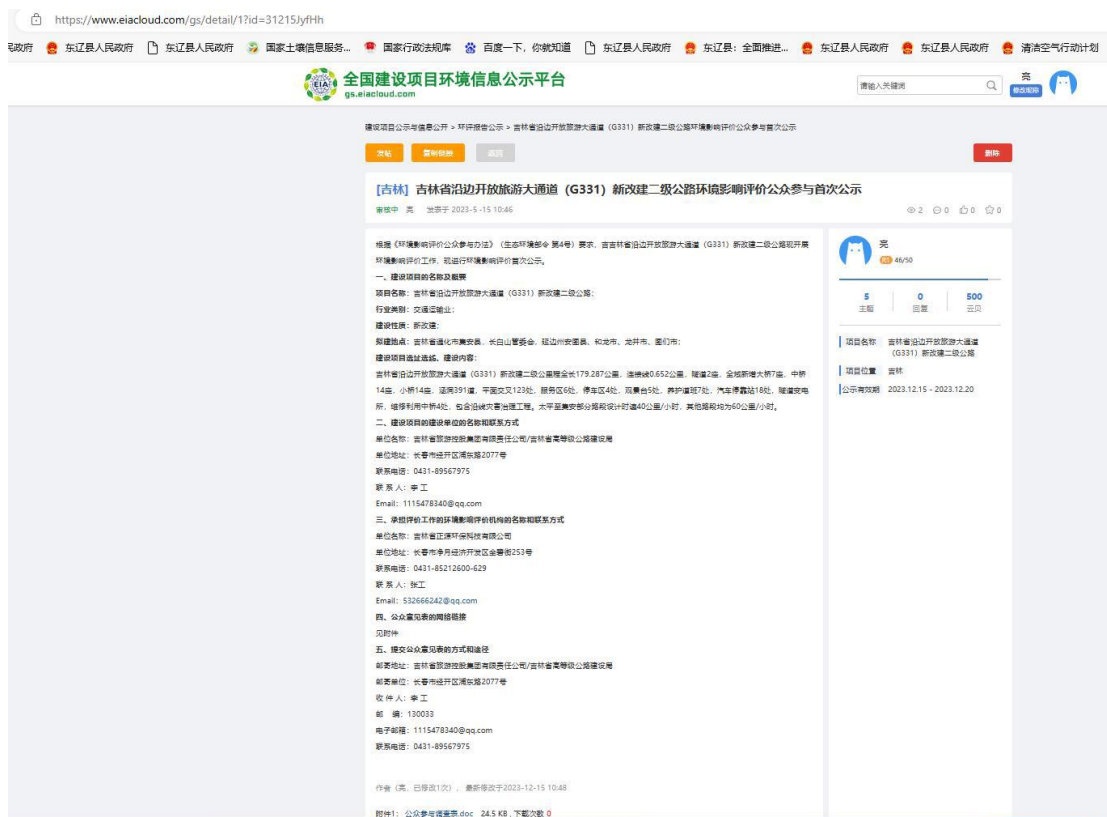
https://www.eiacloud.com/gs/detail/1?id=31215JyfHh

民政府 东辽县人民政府 东辽县人民政府 国家土壤信息服务... 国家行政法规库 百度一下，你就知道 东辽县人民政府 东辽县：全面推进... 东辽县人民政府 东辽县人民政府 清洁空气行动计划

EIA 全国建设项目环境信息公示平台
gs.eiacloud.com

请输入关键词

亮
修改密码

建设项目公示与信息公开 > 环评报告公示 > 吉林省沿边开放旅游大通道（G331）新改建二级公路环境影响评价公众参与首次公示

发帖 复制链接 返回 删除

[吉林] 吉林省沿边开放旅游大通道（G331）新改建二级公路环境影响评价公众参与首次公示

审核中 亮 发表于 2023-5 -15 10:46

2 0 0 0

根据《环境影响评价公众参与办法》（生态环境部令 第4号）要求，吉林省沿边开放旅游大通道（G331）新改建二级公路现开展环境影响评价工作，现进行环境影响评价首次公示。

一、建设项目的名称及概要

项目名称：吉林省沿边开放旅游大通道（G331）新改建二级公路；

行业类别：交通运输业；

建设性质：新改建；

建设地点：吉林省通化市集安县，长白山管委会，延边州安图县，和龙市，龙井市，图们市；

建设项目选址选线、建设内容：

吉林省沿边开放旅游大通道（G331）新改建二级公路里程全长179.287公里，连接线0.652公里，隧道2座，全线新增大桥7座，中桥14座，小桥14座，涵洞391道，平面交叉123处，服务区6处，停车区4处，观景台5处，养护道班7处，汽车停靠站18处，隧道变电所，维修利用中桥4处，包含沿线灾害治理工程。太平至集安那公路段设计时速40公里/小时，其他路段均为60公里/小时。

二、建设项目的建设单位的名称和联系方式

单位名称：吉林省旅游控股集团有限责任公司/吉林省高等级公路建设局

单位地址：长春市经开区浦东路2077号

联系电话：0431-89567975

联 系 人：李工

Email：1115478340@qq.com

三、承担评价工作的环境影响评价机构的名称和联系方式

单位名称：吉林省正源环保科技有限公司

单位地址：长春市净月经济开发区金碧街253号

联系电话：0431-85212600-629

联 系 人：张工

Email：532666242@qq.com

四、公众意见表的网络链接

见附件

五、提交公众意见表的方式和途径

邮寄地址：吉林省旅游控股集团有限责任公司/吉林省高等级公路建设局

邮寄单位：长春市经开区浦东路2077号

收 件 人：李工

邮 编：130033

电子邮箱：1115478340@qq.com

联系电话：0431-89567975

作者（亮，已修改1次），最新修改于2023-12-15 10:48

附件1：公众参与调查表.doc 24.5 KB，下载次数 0

亮
46/50

5 主题 | 0 回复 | 500 云贝

项目名称 吉林省沿边开放旅游大通道（G331）新改建二级公路

项目位置 吉林

公示有效期 2023.12.15 - 2023.12.20